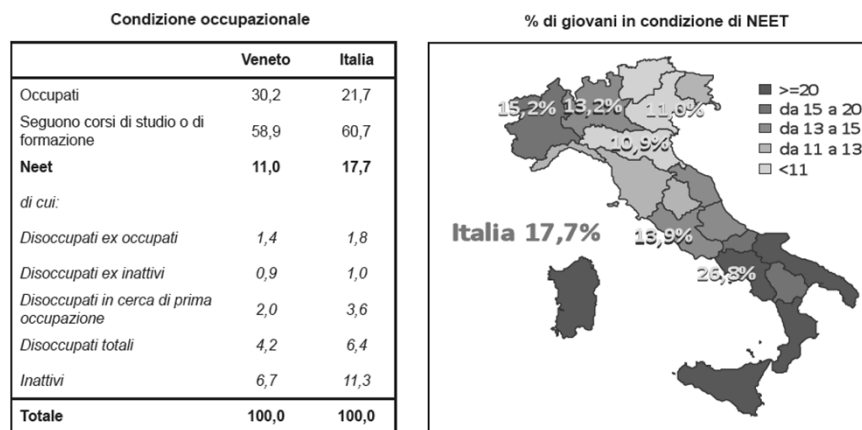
Condizione occupazionale

| | Veneto | Italia |
|---|---|---|
| Occupati | 30,2 | 21,7 |
| Seguono corsi di studio o di formazione | 58,9 | 60,7 |
| **Neet** | **11,0** | **17,7** |
| *di cui:* | | |
| *Disoccupati ex occupati* | *1,4* | *1,8* |
| *Disoccupati ex inattivi* | *0,9* | *1,0* |
| *Disoccupati in cerca di prima occupazione* | *2,0* | *3,6* |
| *Disoccupati totali* | *4,2* | *6,4* |
| *Inattivi* | *6,7* | *11,3* |
| **Totale** | **100,0** | **100,0** |

% di giovani in condizione di NEET

15,2% 13,2% 11,0%
10,9%
Italia 17,7%
13,9%
26,8%

>=20
da 15 a 20
da 13 a 15
da 11 a 13
<11